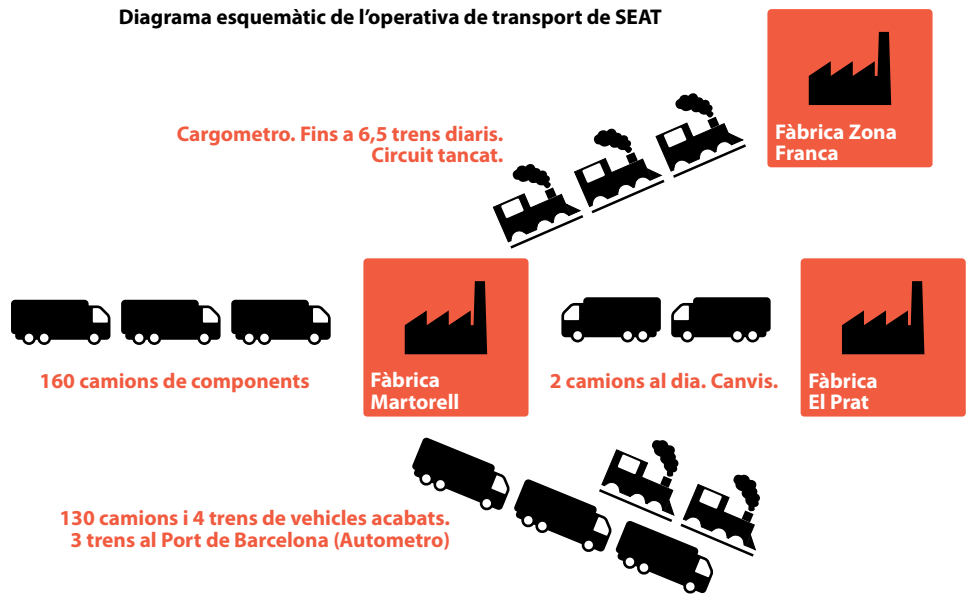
Diagrama esquemàtic de l'operativa de transport de SEAT

Fàbrica Zona Franca

Cargometro. Fins a 6,5 trens diaris. Circuit tancat.

160 camions de components

Fàbrica Martorell

2 camions al dia. Canvis.

Fàbrica El Prat

130 camions i 4 trens de vehicles acabats. 3 trens al Port de Barcelona (Autometro)